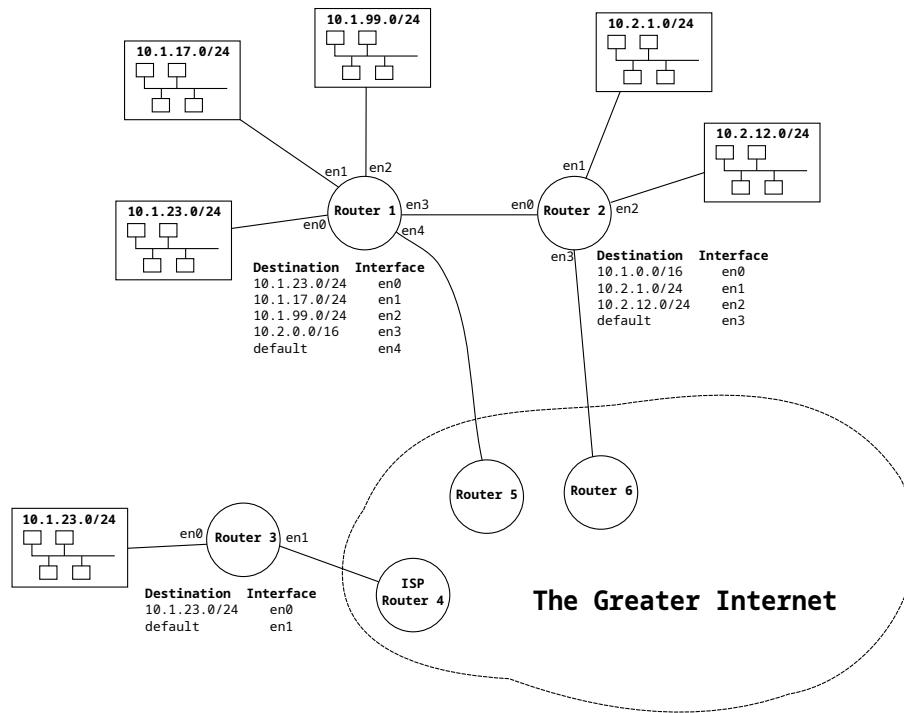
10.1.99.0/24

10.1.17.0/24

10.2.1.0/24

10.2.12.0/24

en1

en2

en1

Router 1

en3

en0

Router 2

en2

10.1.23.0/24

en0

en4

en3

| Destination | Interface |
|---|---|
| 10.1.23.0/24 | en0 |
| 10.1.17.0/24 | en1 |
| 10.1.99.0/24 | en2 |
| 10.2.0.0/16 | en3 |
| default | en4 |

| Destination | Interface |
|---|---|
| 10.1.0.0/16 | en0 |
| 10.2.1.0/24 | en1 |
| 10.2.12.0/24 | en2 |
| default | en3 |

Router 5

Router 6

10.1.23.0/24

en0

Router 3

en1

ISP Router 4

| Destination | Interface |
|---|---|
| 10.1.23.0/24 | en0 |
| default | en1 |

The Greater Internet